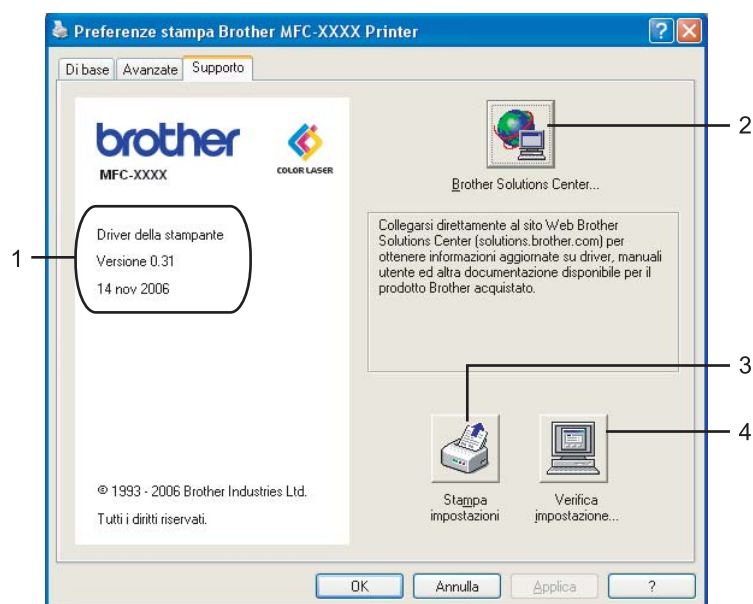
Preferenze stampa Brother MFC-XXXX Printer

Di base | Avanzate | Supporto

brother
MFC-XXXX
COLOR LASER

Driver della stampante
Versione 0.31
14 nov 2006

© 1993 - 2006 Brother Industries Ltd.
Tutti i diritti riservati.

Brother Solutions Center...

Collegarsi direttamente al sito Web Brother Solutions Center (solutions.brother.com) per ottenere informazioni aggiornate su driver, manuali utente ed altra documentazione disponibile per il prodotto Brother acquistato.

Stampa impostazioni

Verifica impostazione...

OK | Annulla | Applica | ?

1
2
3
4